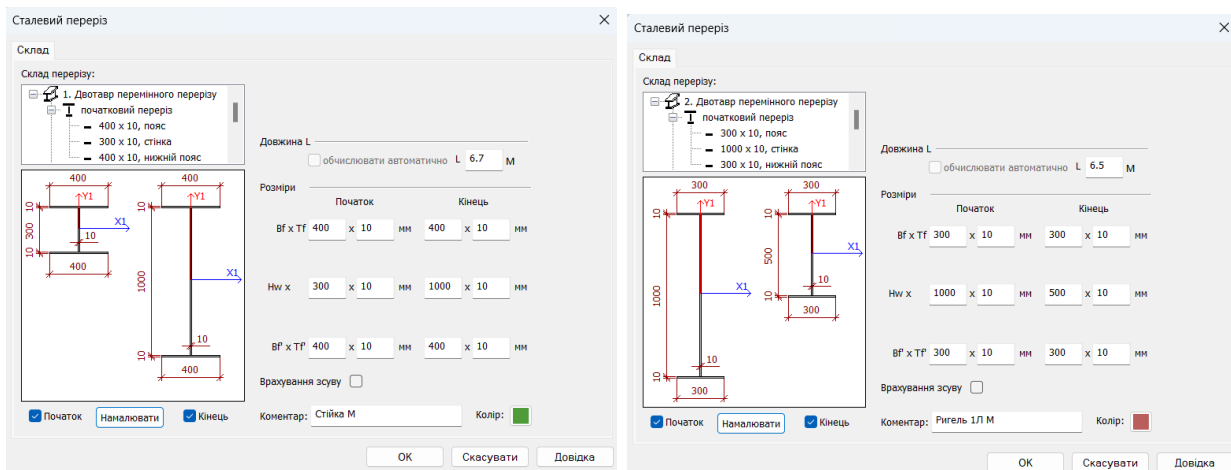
Сталевий переріз

Склад

Склад перерізу:

1. Двотавр перемінного перерізу
початковий переріз
400 x 10, пояс
300 x 10, стінка
400 x 10, нижній пояс

400
Y1
X1
10
300
10
10
400

400
Y1
10
1000
X1
10
10
400

Довжина L
обчислювати автоматично L 6.7 М

Розміри
Початок Кінець
Bf x Tf 400 x 10 мм 400 x 10 мм
Hw x 300 x 10 мм 1000 x 10 мм
Bf' x Tf' 400 x 10 мм 400 x 10 мм

Врахування зсуву

Початок Намалювати Кінець

Коментар: Стійка М Колір:

OK Скасувати Довідка

Сталевий переріз

Склад

Склад перерізу:

2. Двотавр перемінного перерізу
початковий переріз
300 x 10, пояс
1000 x 10, стінка
300 x 10, нижній пояс

300
Y1
10
1000
X1
10
10
300

300
Y1
10
500
X1
10
10
300

Довжина L
обчислювати автоматично L 6.5 М

Розміри
Початок Кінець
Bf x Tf 300 x 10 мм 300 x 10 мм
Hw x 1000 x 10 мм 500 x 10 мм
Bf' x Tf' 300 x 10 мм 300 x 10 мм

Врахування зсуву

Початок Намалювати Кінець

Коментар: Ригель 1Л М Колір:

OK Скасувати Довідка